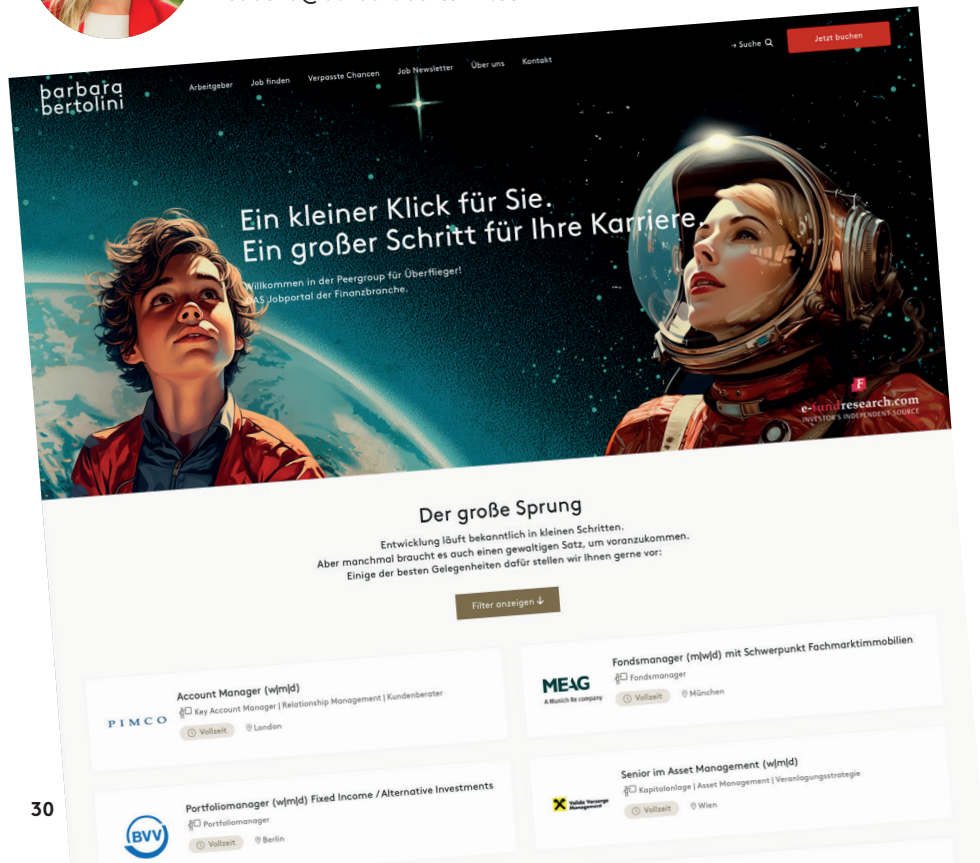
barbara bertolini

Arbeitgeber Job finden Verpasste Chancen Job Newsletter Über uns Kontakt

→ Suche Jetzt buchen

Ein kleiner Klick für Sie.
Ein großer Schritt für Ihre Karriere.

Willkommen in der Peergroup für Überflieger!
DAS Jobportal der Finanzbranche.

e-fundresearch.com
INVESTOR'S INDEPENDENT SOURCE

Der große Sprung

Entwicklung läuft bekanntlich in kleinen Schritten.
Aber manchmal braucht es auch einen gewaltigen Satz, um voranzukommen.
Einige der besten Gelegenheiten dafür stellen wir Ihnen gerne vor:

Filter anzeigen ↓

PIMCO
Account Manager (w|m|d)
Key Account Manager | Relationship Management | Kundenberater
Vollzeit London

MEAG
A Munich Re company
Fondsmanager (m|w|d) mit Schwerpunkt Fachmarktimmobilien
Fondsmanager
Vollzeit München

BVV
Portfoliomanager (w|m|d) Fixed Income / Alternative Investments
Portfoliomanager
Vollzeit Berlin

Valida Vorsorge Management
Senior im Asset Management (w|m|d)
Kapitalanlage | Asset Management | Veranlagungsstrategie
Vollzeit Wien

30